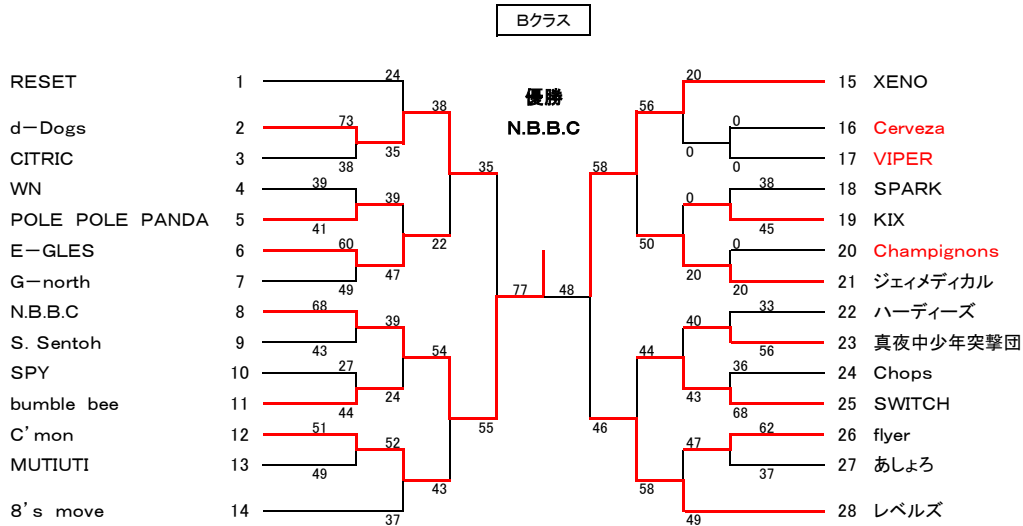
Bクラス

優勝
N.B.B.C

RESET 1
d－Dogs 2
CITRIC 3
WN 4
POLE POLE PANDA 5
E－GLES 6
G－north 7
N.B.B.C 8
S. Sentoh 9
SPY 10
bumble bee 11
C'mon 12
MUTIUTI 13
8's move 14

15 XENO
16 Cerveza
17 VIPER
18 SPARK
19 KIX
20 Champignons
21 ジェイメディカル
22 ハーディーズ
23 真夜中少年突撃団
24 Chops
25 SWITCH
26 flyer
27 あしょろ
28 レベルズ

24
73
35
38
38
39
39
41
60
22
47
49
35
68
39
43
27
54
24
44
51
52
49
55
43
37
77
48

20
56
0
0
0
58
38
0
45
50
0
20
20
33
40
56
44
36
43
68
46
47
62
37
58
49